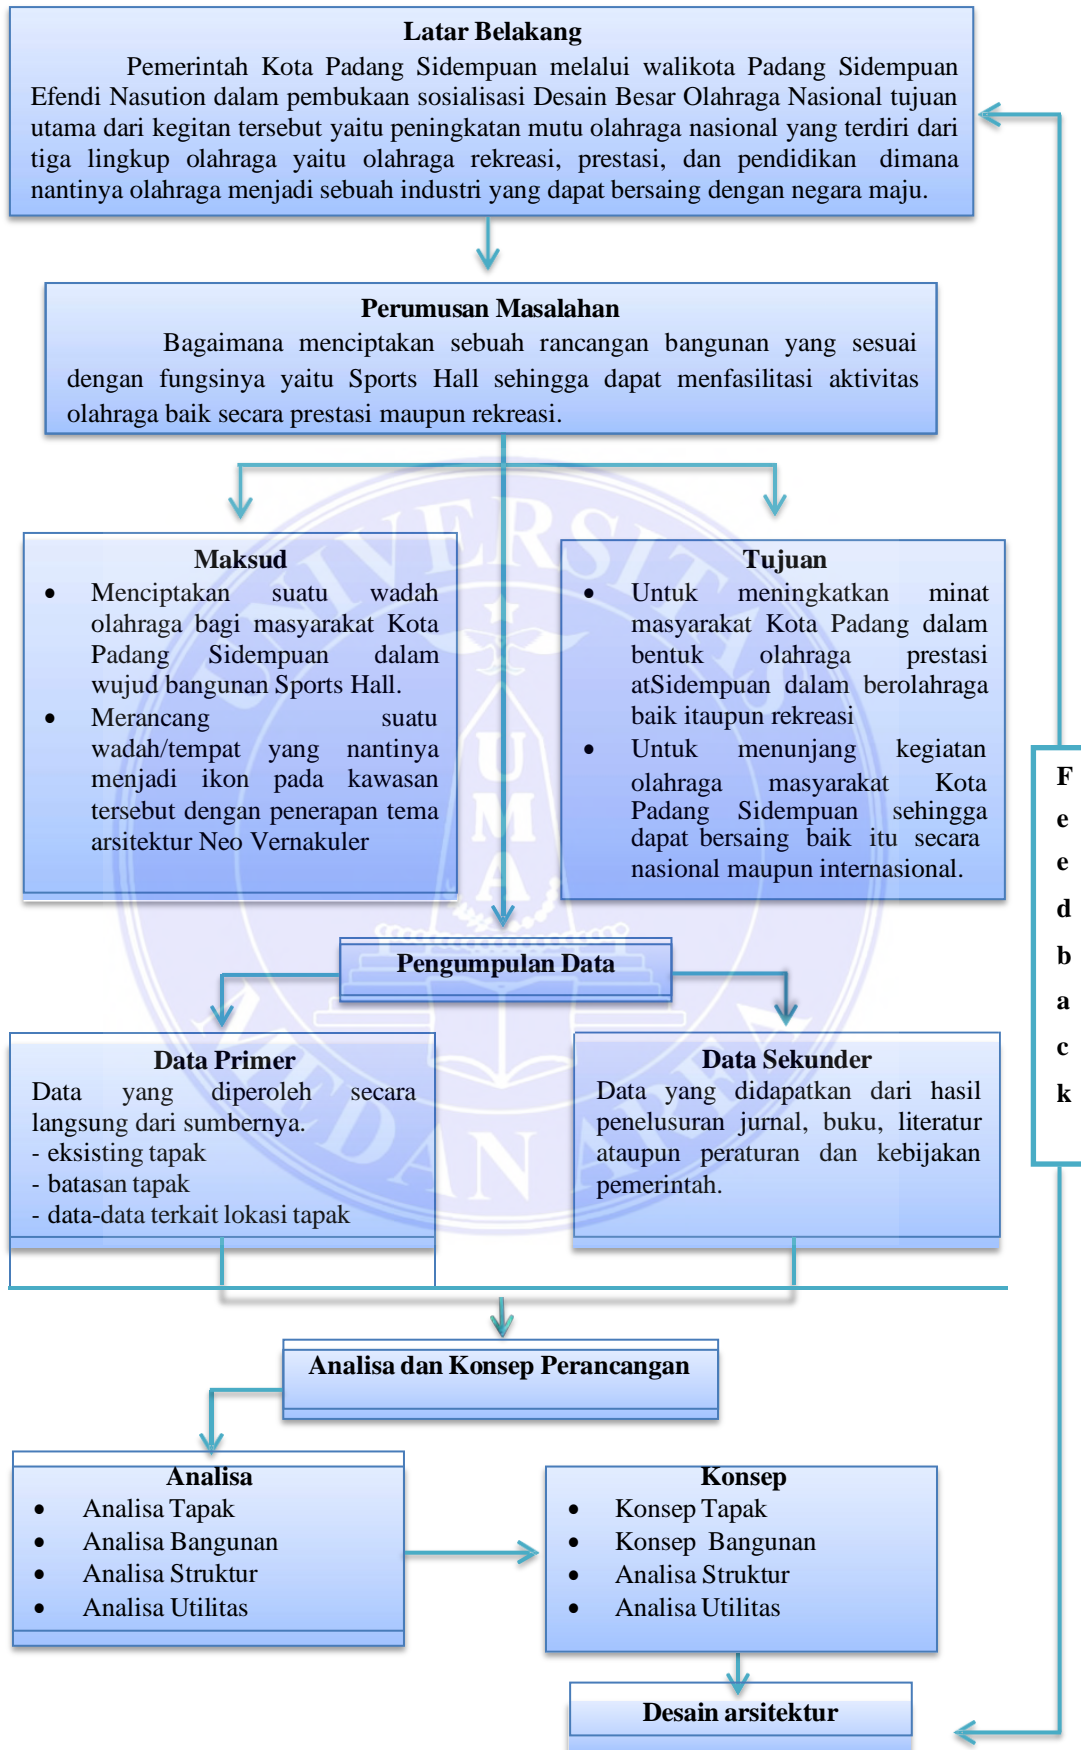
Latar Belakang

Pemerintah Kota Padang Sidempuan melalui walikota Padang Sidempuan Efendi Nasution dalam pembukaan sosialisasi Desain Besar Olahraga Nasional tujuan utama dari kegitan tersebut yaitu peningkatan mutu olahraga nasional yang terdiri dari tiga lingkup olahraga yaitu olahraga rekreasi, prestasi, dan pendidikan dimana nantinya olahraga menjadi sebuah industri yang dapat bersaing dengan negara maju.

Perumusan Masalahan

Bagaimana menciptakan sebuah rancangan bangunan yang sesuai dengan fungsinya yaitu Sports Hall sehingga dapat menfasilitasi aktivitas olahraga baik secara prestasi maupun rekreasi.

Maksud

- Menciptakan suatu wadah olahraga bagi masyarakat Kota Padang Sidempuan dalam wujud bangunan Sports Hall.
- Merancang suatu wadah/tempat yang nantinya menjadi ikon pada kawasan tersebut dengan penerapan tema arsitektur Neo Vernakuler

Tujuan

- Untuk meningkatkan minat masyarakat Kota Padang dalam bentuk olahraga prestasi atSidempuan dalam berolahraga baik itaupun rekreasi
- Untuk menunjang kegiatan olahraga masyarakat Kota Padang Sidempuan sehingga dapat bersaing baik itu secara nasional maupun internasional.

Pengumpulan Data

Data Primer

Data yang diperoleh secara langsung dari sumbernya.
- eksisting tapak
- batasan tapak
- data-data terkait lokasi tapak

Data Sekunder

Data yang didapatkan dari hasil penelusuran jurnal, buku, literatur ataupun peraturan dan kebijakan pemerintah.

Analisa dan Konsep Perancangan

Analisa

- Analisa Tapak
- Analisa Bangunan
- Analisa Struktur
- Analisa Utilitas

Konsep

- Konsep Tapak
- Konsep Bangunan
- Analisa Struktur
- Analisa Utilitas

Desain arsitektur

Feedback